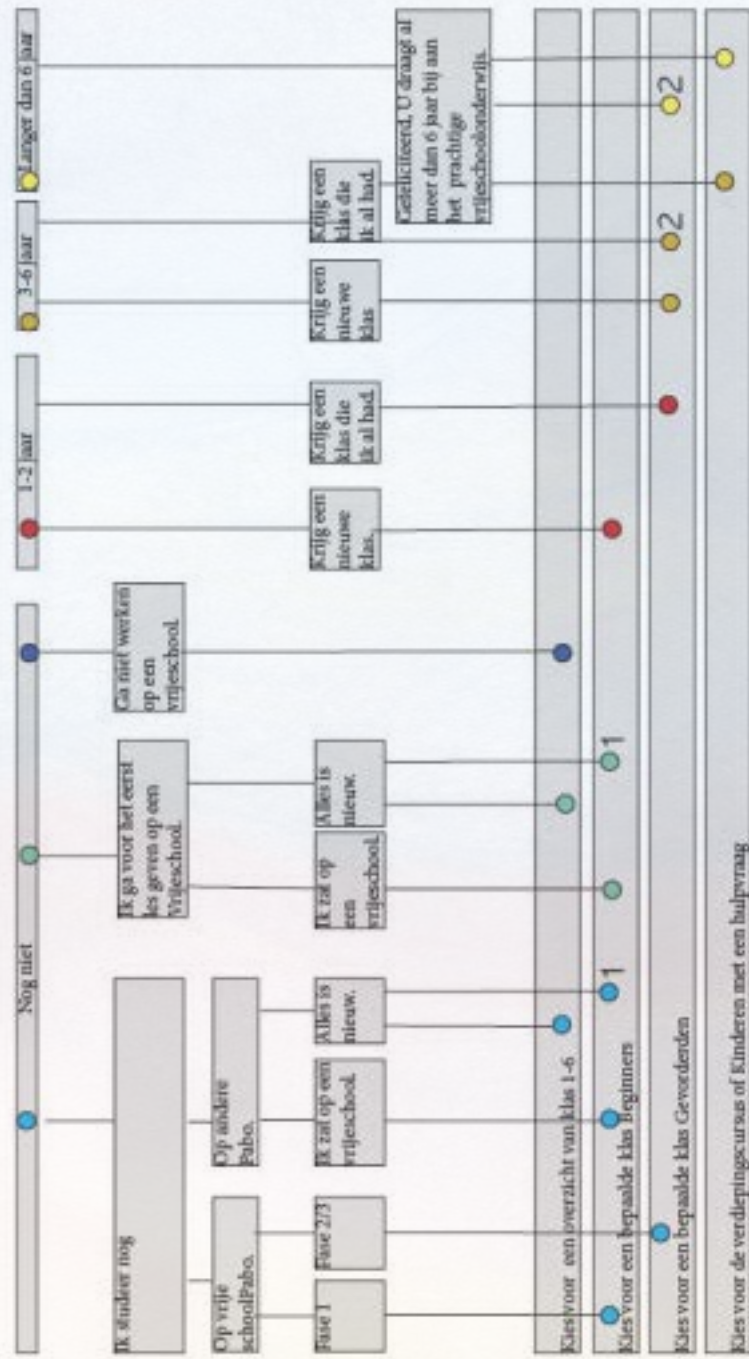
Nog niet

1-2 jaar

3-6 jaar

Langer dan 6 jaar

Ik studeer nog

Op vrije schoolPabo.

Op andere Pabo.

Fase 1

Fase 2/3

Ik zat op een vrijeschool.

Alles is nieuw.

Ik ga voor het eerst les geven op een Vrijeschool.

Ik zat op een vrijeschool.

Alles is nieuw.

Ga niet werken op een vrijeschool.

Krijg een nieuwe klas.

Krijg een klas die ik al had.

Krijg een nieuwe klas.

Krijg een klas die ik al had.

Gefeliciteerd, U draagt al meer dan 6 jaar bij aan het prachtige vrijeschoolonderwijs.

1

1

2

2

Kies voor een overzicht van klas 1-6

Kies voor een bepaalde klas Beginners

Kies voor een bepaalde klas Gevorderden

Kies voor de verdiepingscursus of Kinderen met een hulpvraag